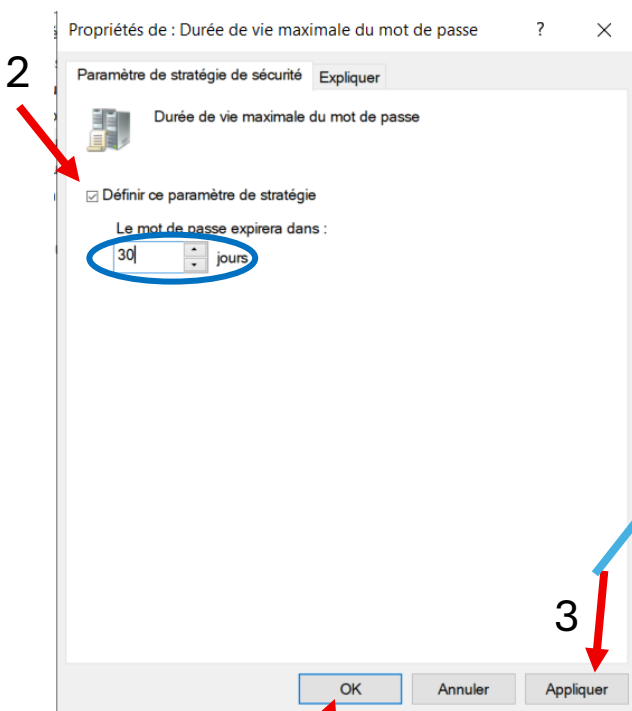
Propriétés de : Durée de vie maximale du mot de passe ? ×

2

Paramètre de stratégie de sécurité | Expliquer

Durée de vie maximale du mot de passe

☑ Définir ce paramètre de stratégie

Le mot de passe expirera dans :

30 jours

3

OK | Annuler | Appliquer